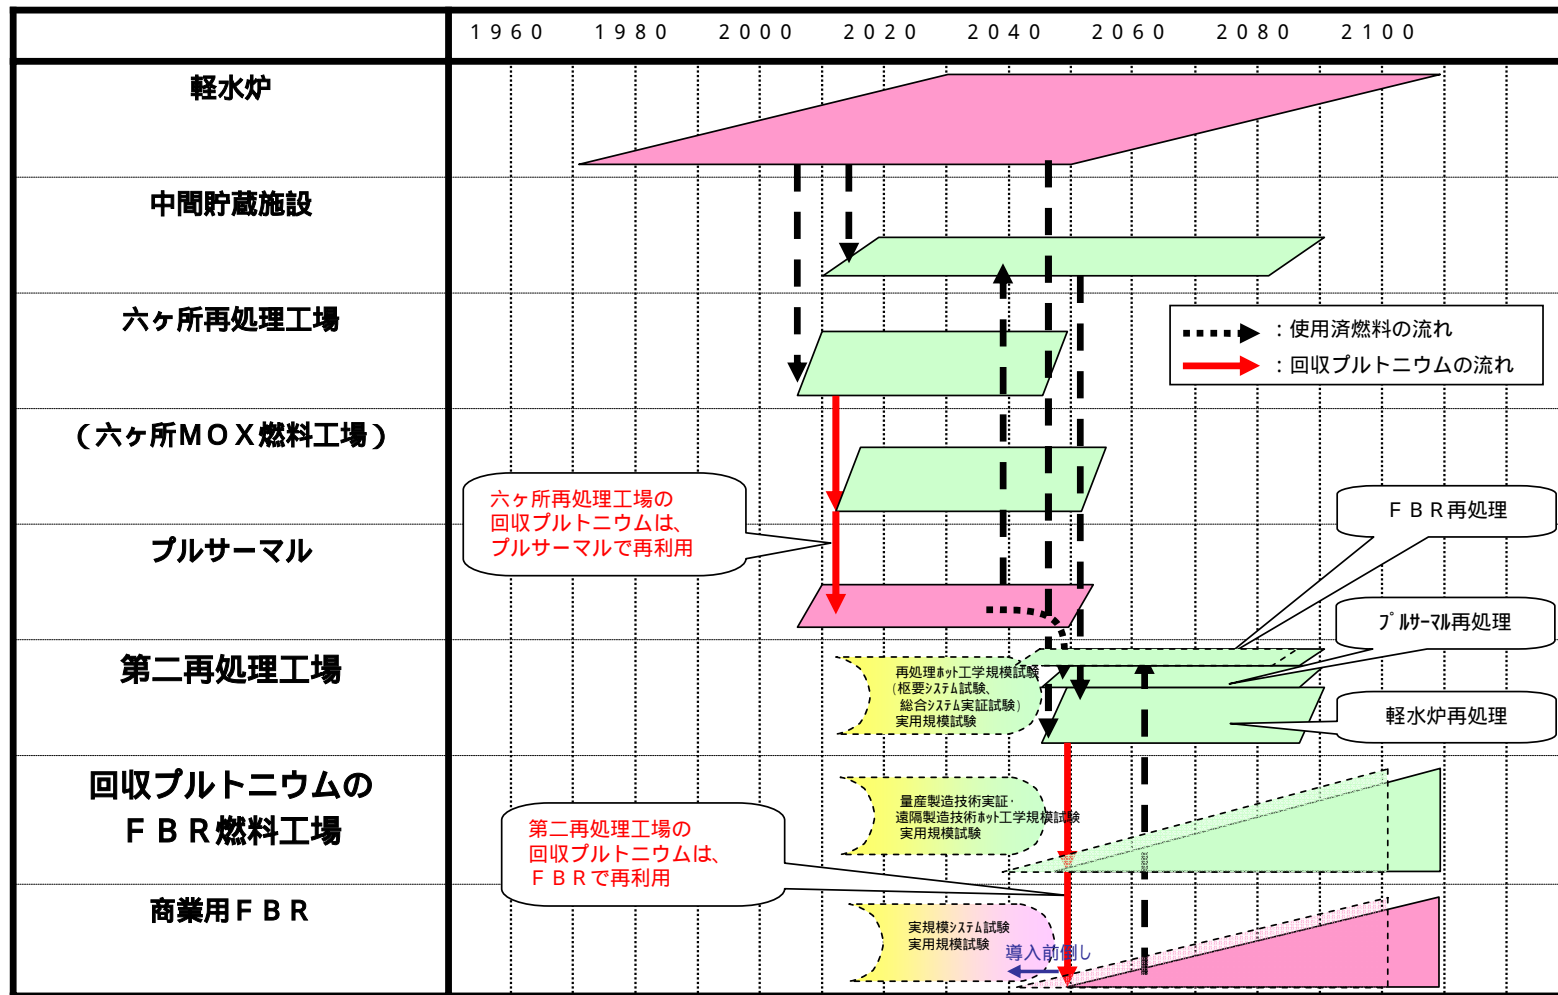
| | 1960 1980 2000 2020 2040 2060 2080 2100 |
|---|---|
| 軽水炉 | |
| 中間貯蔵施設 | |
| 六ヶ所再処理工場 | |
| （六ヶ所ＭＯＸ燃料工場） | |
| プルサーマル | |
| 第二再処理工場 | |
| 回収プルトニウムの ＦＢＲ燃料工場 | |
| 商業用ＦＢＲ | |

：使用済燃料の流れ
：回収プルトニウムの流れ

六ヶ所再処理工場の回収プルトニウムは、プルサーマルで再利用

ＦＢＲ再処理

ﾌﾟﾙｻｰﾏﾙ再処理

軽水炉再処理

再処理ﾎｯﾄ工学規模試験（枢要ｼｽﾃﾑ試験、総合ｼｽﾃﾑ実証試験）実用規模試験

量産製造技術実証・遠隔製造技術ﾎｯﾄ工学規模試験 実用規模試験

第二再処理工場の回収プルトニウムは、ＦＢＲで再利用

実規模ｼｽﾃﾑ試験 実用規模試験

導入前倒し